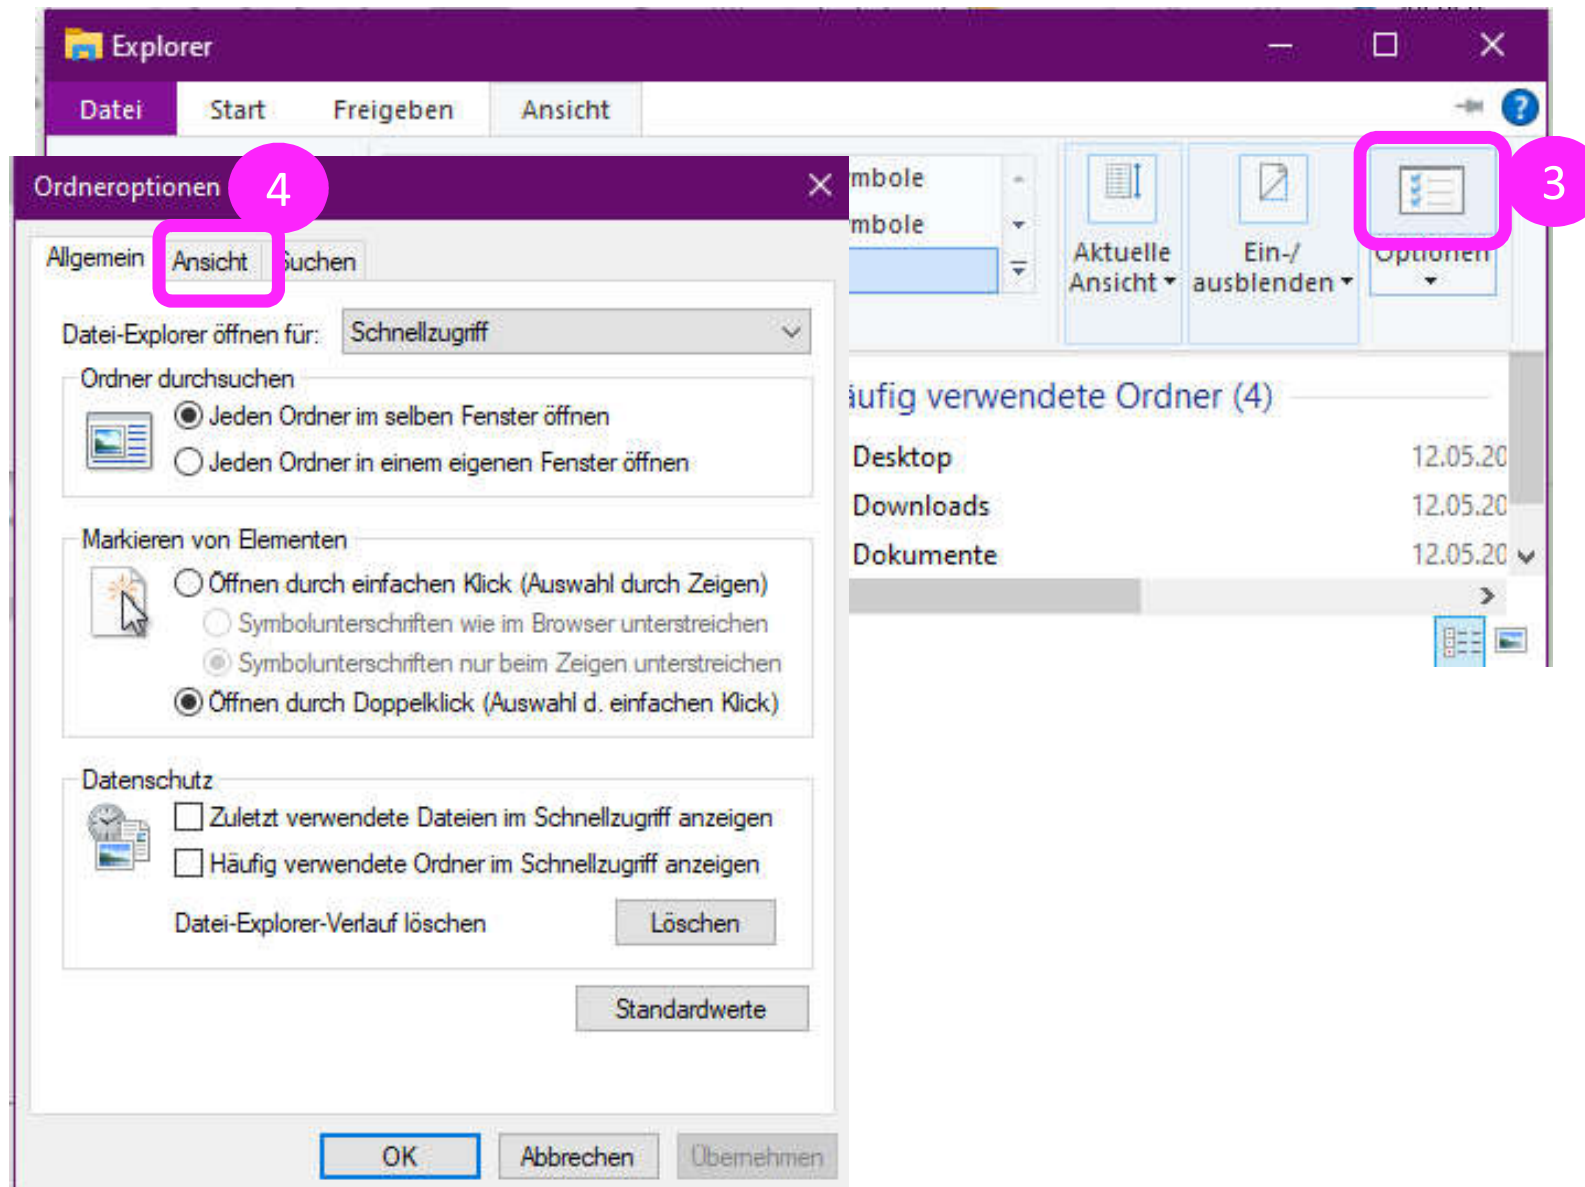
Explorer

Datei Start Freigeben Ansicht

Ordneroptionen 4

Allgemein Ansicht Suchen

Datei-Explorer öffnen für: Schnellzugriff

Ordner durchsuchen
Jeden Ordner im selben Fenster öffnen
Jeden Ordner in einem eigenen Fenster öffnen

Markieren von Elementen
Öffnen durch einfachen Klick (Auswahl durch Zeigen)
Symbolunterschriften wie im Browser unterstreichen
Symbolunterschriften nur beim Zeigen unterstreichen
Öffnen durch Doppelklick (Auswahl d. einfachen Klick)

Datenschutz
Zuletzt verwendete Dateien im Schnellzugriff anzeigen
Häufig verwendete Ordner im Schnellzugriff anzeigen
Datei-Explorer-Verlauf löschen Löschen

Standardwerte

OK Abbrechen Übernehmen

mbole
mbole

Aktuelle Ansicht
Ein-/ ausblenden
Optionen
3

äufig verwendete Ordner (4)
Desktop 12.05.20
Downloads 12.05.20
Dokumente 12.05.20